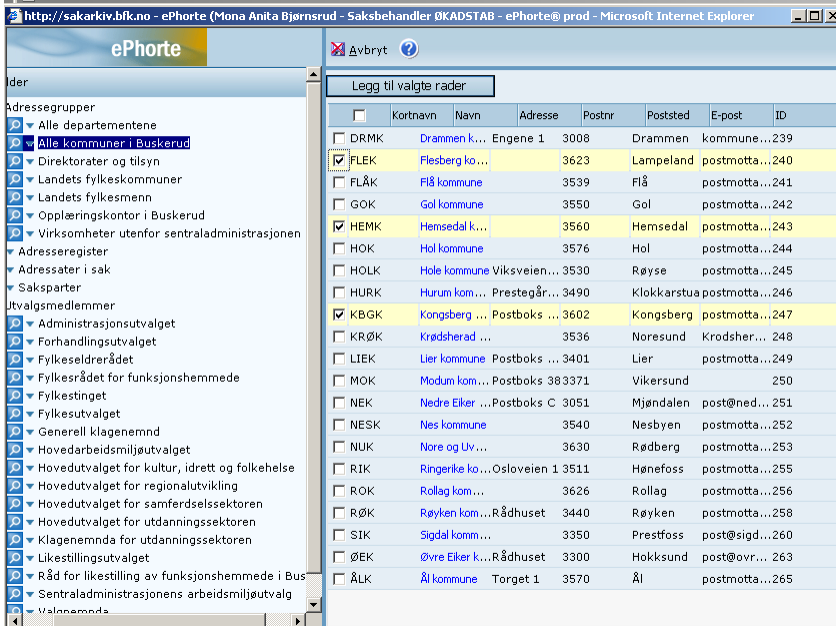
http://sakarkiv.bfk.no - ePhorte (Mona Anita Bjørnsrud - Saksbehandler ØKADSTAB - ePhorte® prod - Microsoft Internet Explorer

ePhorte

lder

Adressegrupper
Alle departementene
Alle kommuner i Buskerud
Direktorater og tilsyn
Landets fylkeskommuner
Landets fylkesmenn
Opplæringskontor i Buskerud
Virksomheter utenfor sentraladministrasjonen
Adresseregister
Adressater i sak
Saksparter
Utvalgsmedlemmer
Administrasjonsutvalget
Forhandlingsutvalget
Fylkeseldrerådet
Fylkesrådet for funksjonshemmede
Fylkestinget
Fylkesutvalget
Generell klagenemnd
Hovedarbeidsmiljøutvalget
Hovedutvalget for kultur, idrett og folkehelse
Hovedutvalget for regionalutvikling
Hovedutvalget for samferdselssektoren
Hovedutvalget for utdanningssektoren
Klagenemnda for utdanningssektoren
Likestillingsutvalget
Råd for likestilling av funksjonshemmede i Bus
Sentraladministrasjonens arbeidsmiljøutvalg
Valgnemnda

Avbryt

Legg til valgte rader

| | Kortnavn | Navn | Adresse | Postnr | Poststed | E-post | ID |
|---|---|---|---|---|---|---|---|
| ☐ | DRMK | Drammen k... | Engene 1 | 3008 | Drammen | kommune... | 239 |
| ☑ | FLEK | Flesberg ko... | | 3623 | Lampeland | postmotta... | 240 |
| ☐ | FLÅK | Flå kommune | | 3539 | Flå | postmotta... | 241 |
| ☐ | GOK | Gol kommune | | 3550 | Gol | postmotta... | 242 |
| ☑ | HEMK | Hemsedal k... | | 3560 | Hemsedal | postmotta... | 243 |
| ☐ | HOK | Hol kommune | | 3576 | Hol | postmotta... | 244 |
| ☐ | HOLK | Hole kommune | Viksveien... | 3530 | Røyse | postmotta... | 245 |
| ☐ | HURK | Hurum kom... | Prestegår... | 3490 | Klokkarstua | postmotta... | 246 |
| ☑ | KBGK | Kongsberg ... | Postboks ... | 3602 | Kongsberg | postmotta... | 247 |
| ☐ | KRØK | Krødsherad ... | | 3536 | Noresund | Krodsher... | 248 |
| ☐ | LIEK | Lier kommune | Postboks ... | 3401 | Lier | postmotta... | 249 |
| ☐ | MOK | Modum kom... | Postboks 38 | 3371 | Vikersund | | 250 |
| ☐ | NEK | Nedre Eiker ... | Postboks C | 3051 | Mjøndalen | post@ned... | 251 |
| ☐ | NESK | Nes kommune | | 3540 | Nesbyen | postmotta... | 252 |
| ☐ | NUK | Nore og Uv... | | 3630 | Rødberg | postmotta... | 253 |
| ☐ | RIK | Ringerike ko... | Osloveien 1 | 3511 | Hønefoss | postmotta... | 255 |
| ☐ | ROK | Rollag kom... | | 3626 | Rollag | postmotta... | 256 |
| ☐ | RØK | Røyken kom... | Rådhuset | 3440 | Røyken | postmotta... | 258 |
| ☐ | SIK | Sigdal kom... | | 3350 | Prestfoss | post@sigd... | 260 |
| ☐ | ØEK | Øvre Eiker k... | Rådhuset | 3300 | Hokksund | post@ovr... | 263 |
| ☐ | ÅLK | Ål kommune | Torget 1 | 3570 | Ål | postmotta... | 265 |